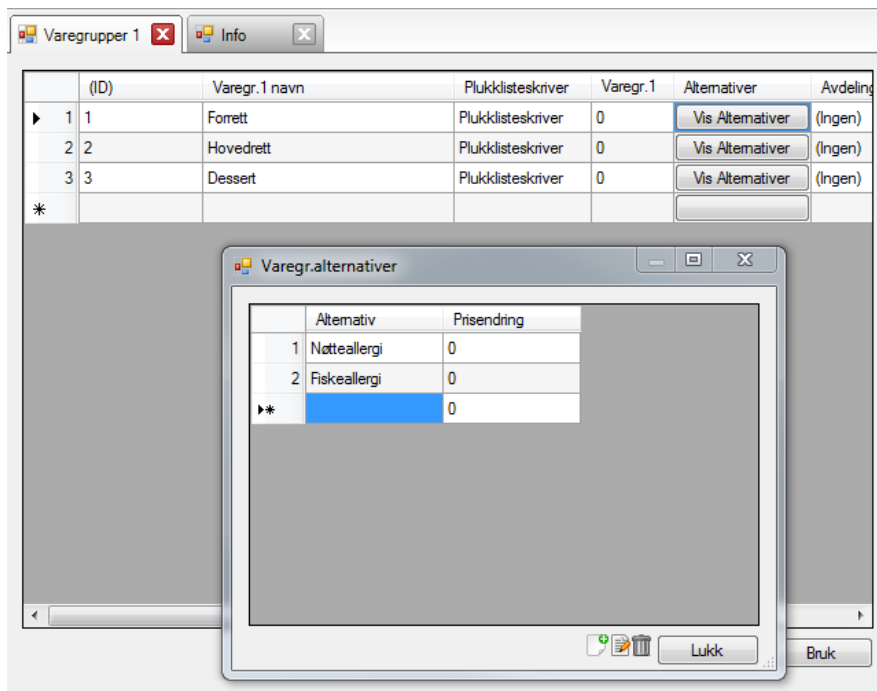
Varegrupper 1 | Info

|   | (ID) | Varegr.1 navn | Plukklisteskriver | Varegr.1 | Alternativer | Avdeling |
|---|---|---|---|---|---|---|
| 1 | 1 | Forrett | Plukklisteskriver | 0 | Vis Alternativer | (Ingen) |
| 2 | 2 | Hovedrett | Plukklisteskriver | 0 | Vis Alternativer | (Ingen) |
| 3 | 3 | Dessert | Plukklisteskriver | 0 | Vis Alternativer | (Ingen) |
| * |  |  |  |  |  |  |

Varegr.alternativer

|   | Alternativ | Prisendring |
|---|---|---|
| 1 | Nøtteallergi | 0 |
| 2 | Fiskeallergi | 0 |
| * |  | 0 |

Lukk

Bruk